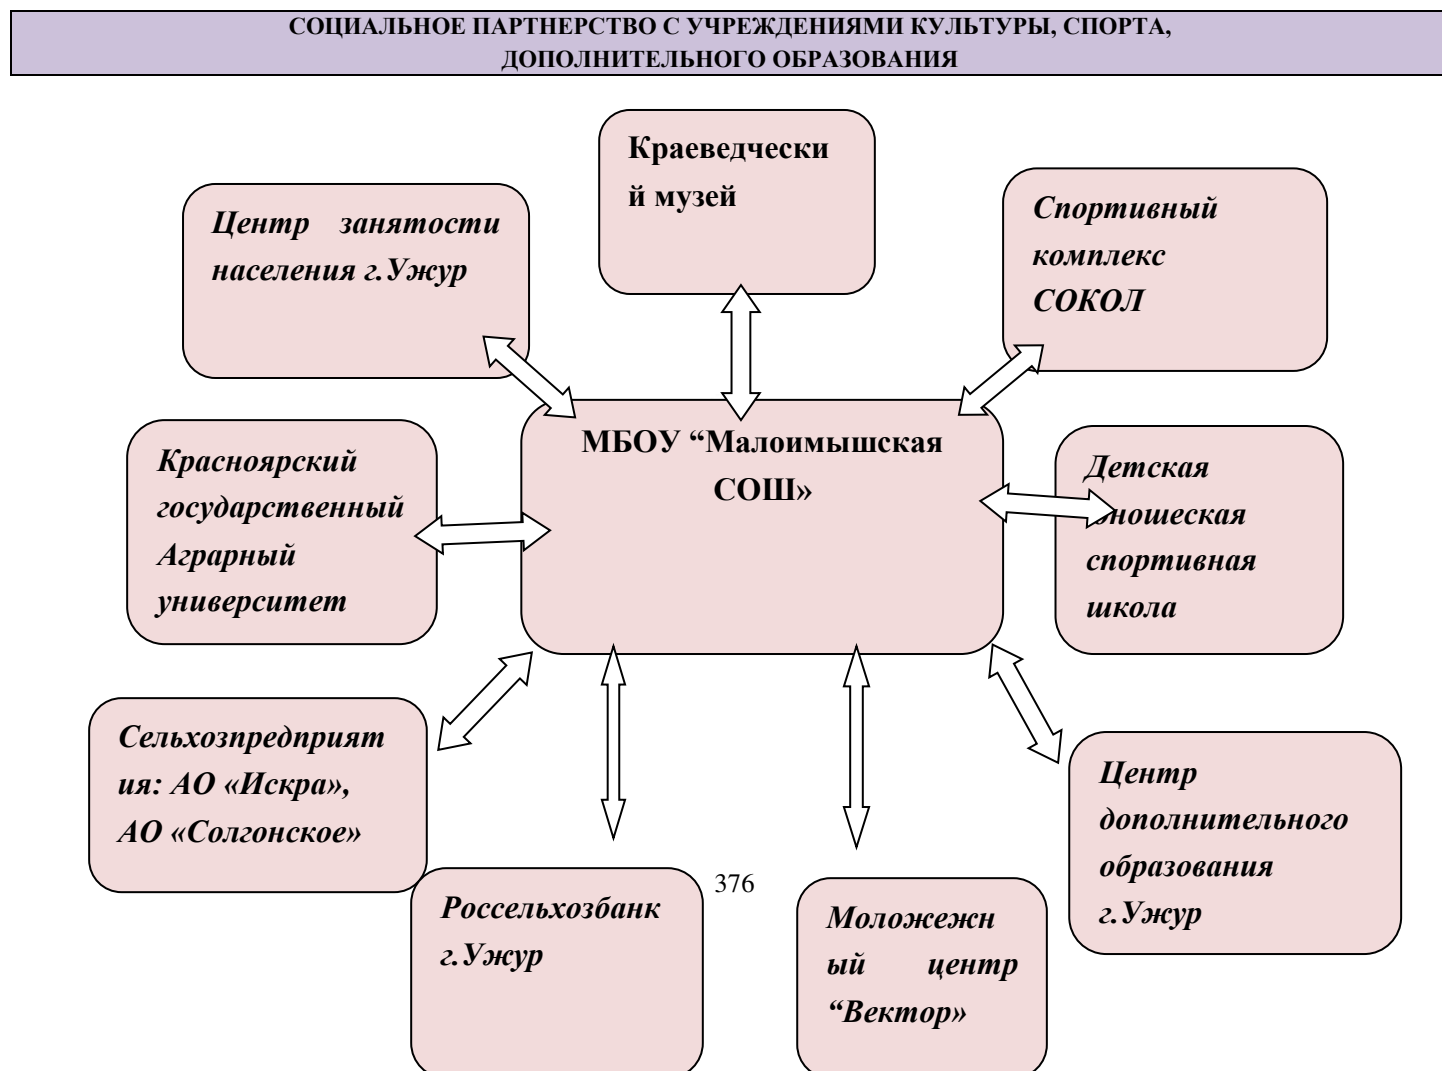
СОЦИАЛЬНОЕ ПАРТНЕРСТВО С УЧРЕЖДЕНИЯМИ КУЛЬТУРЫ, СПОРТА, ДОПОЛНИТЕЛЬНОГО ОБРАЗОВАНИЯ

Краеведческий музей

Центр занятости населения г.Ужур

Спортивный комплекс СОКОЛ

МБОУ “Малоимышская СОШ»

Красноярский государственный Аграрный университет

Детская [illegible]ношеская спортивная школа

Сельхозпредприятия: АО «Искра», АО «Солгонское»

Центр дополнительного образования г.Ужур

376

Россельхозбанк г.Ужур

Моложежный центр “Вектор»